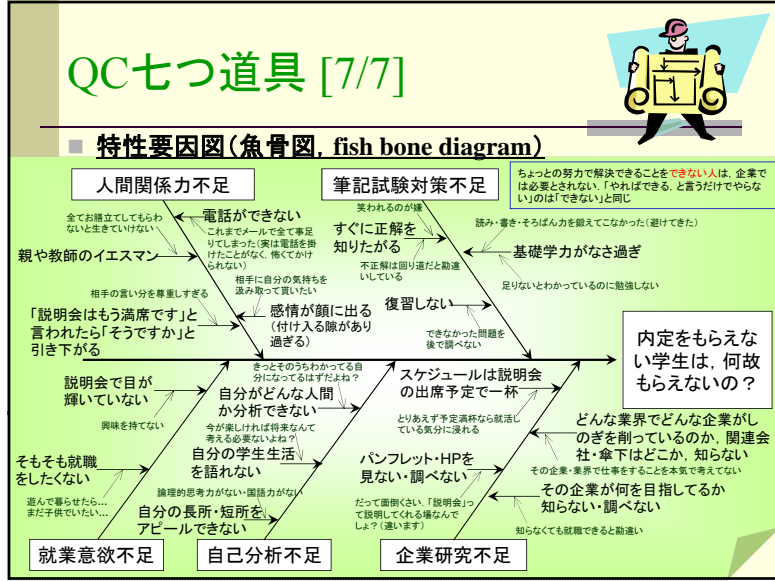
QC七つ道具 [7/7]

特性要因図（魚骨図, fish bone diagram）

人間関係力不足

筆記試験対策不足

ちょっとの努力で解決できることをできない人は，企業では必要とされない．「やればできる，と言うだけでやらない」のは「できない」と同じ

全てお膳立てしてもらわないと生きていけない

電話ができない

これまでメールで全て事足りてしまった（実は電話を掛けたことがなく，怖くてかけられない）

親や教師のイエスマン

相手に自分の気持ちを汲み取って貰いたい

相手の言い分を尊重しすぎる

「説明会はもう満席です」と言われたら「そうですか」と引き下がる

感情が顔に出る（付け入る隙があり過ぎる）

笑われるのが嫌

すぐに正解を知りたがる

不正解は回り道だと勘違いしている

読み・書き・そろばん力を鍛えてこなかった（避けてきた）

基礎学力がなさ過ぎ

足りないとわかっているのに勉強しない

復習しない

できなかった問題を後で調べない

内定をもらえない学生は，何故もらえないの？

説明会で目が輝いていない

興味を持てない

そもそも就職をしたくない

遊んで暮らせたら…まだ子供でいたい…

きっとそのうちわかってる自分になってるはずだよね？

自分がどんな人間か分析できない

今が楽しければ将来なんて考える必要ないよね？

自分の学生生活を語れない

論理的思考力がない・国語力がない

自分の長所・短所をアピールできない

スケジュールは説明会の出席予定で一杯

とりあえず予定満杯なら就活している気分に浸れる

パンフレット・HPを見ない・調べない

だって面倒くさい「説明会」って説明してくれる場なんでしょ？（違います）

どんな業界でどんな企業がしのぎを削っているのか，関連会社・傘下はどこか，知らない

その企業・業界で仕事をすることを本気で考えてない

その企業が何を目指してるか知らない・調べない

知らなくても就職できると勘違い

就業意欲不足

自己分析不足

企業研究不足